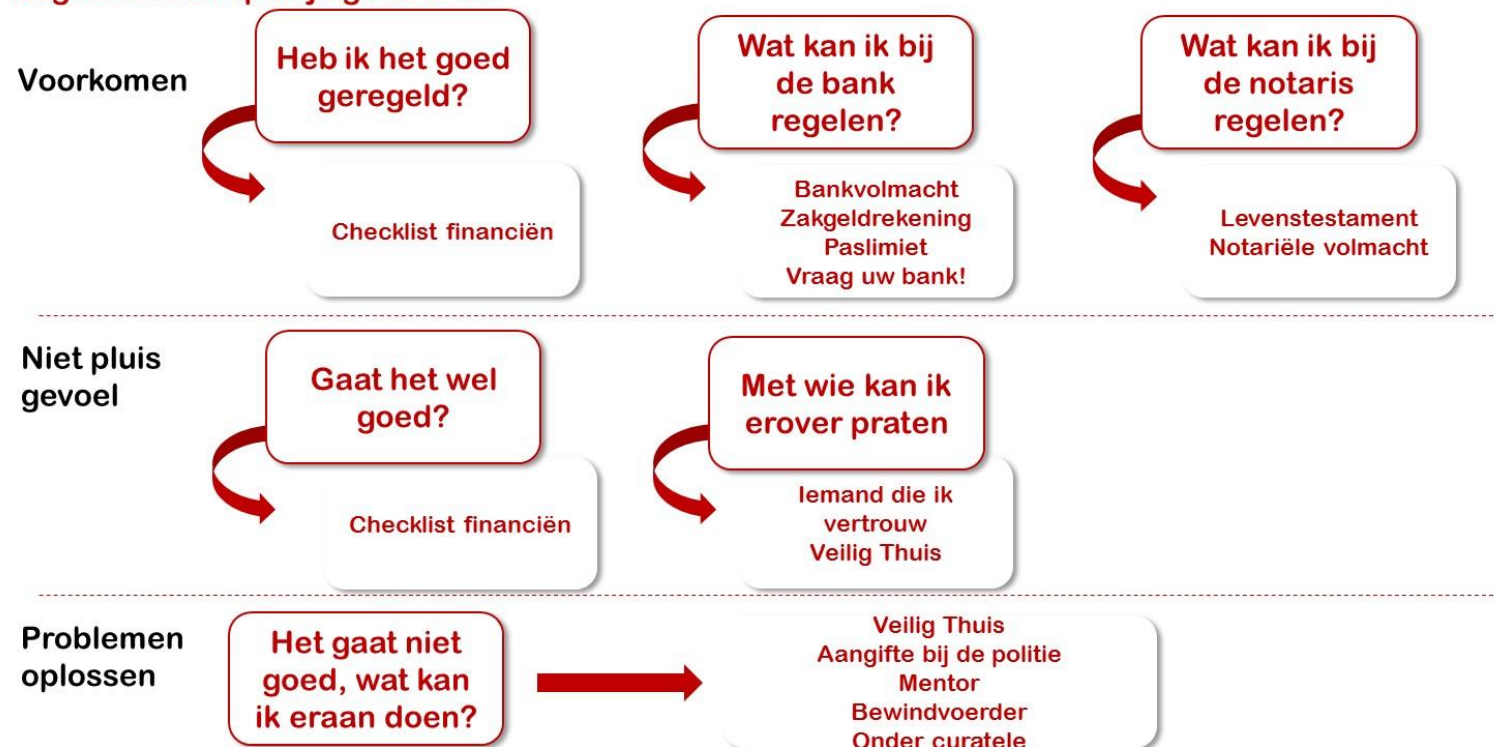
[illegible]

Voorkomen

Heb ik het goed geregeld?

Checklist financiën

Wat kan ik bij de bank regelen?

Bankvolmacht
Zakgeldrekening
Paslimiet
Vraag uw bank!

Wat kan ik bij de notaris regelen?

Levenstestament
Notariële volmacht

Niet pluis gevoel

Gaat het wel goed?

Checklist financiën

Met wie kan ik erover praten

Iemand die ik vertrouw
Veilig Thuis

Problemen oplossen

Het gaat niet goed, wat kan ik eraan doen?

Veilig Thuis
Aangifte bij de politie
Mentor
Bewindvoerder
Onder curatele